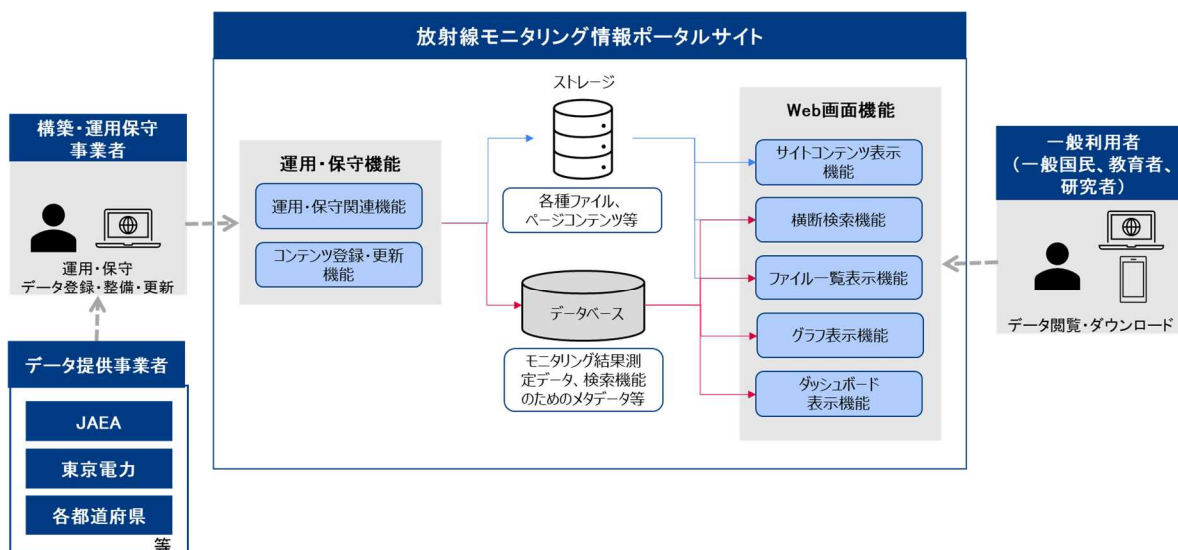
放射線モニタリング情報ポータルサイト

構築・運用保守事業者

運用・保守
データ登録・整備・更新

データ提供事業者

JAEA

東京電力

各都道府県

等

運用・保守機能

運用・保守関連機能

コンテンツ登録・更新機能

ストレージ

各種ファイル、ページコンテンツ等

データベース

モニタリング結果測定データ、検索機能のためのメタデータ等

Web画面機能

サイトコンテンツ表示機能

横断検索機能

ファイル一覧表示機能

グラフ表示機能

ダッシュボード表示機能

一般利用者
（一般国民、教育者、研究者）

データ閲覧・ダウンロード